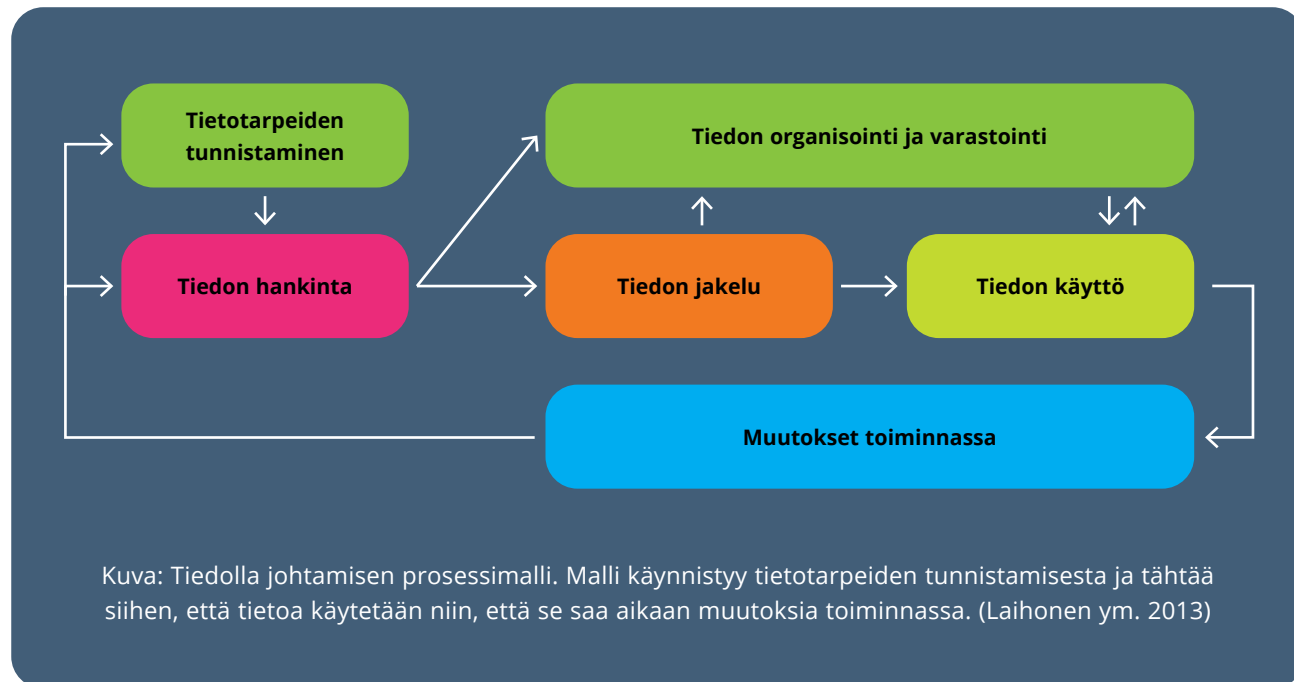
Tietotarpeiden tunnistaminen

Tiedon organisointi ja varastointi

Tiedon hankinta

Tiedon jakelu

Tiedon käyttö

Muutokset toiminnassa

Kuva: Tiedolla johtamisen prosessimalli. Malli käynnistyy tietotarpeiden tunnistamisesta ja tähtää siihen, että tietoa käytetään niin, että se saa aikaan muutoksia toiminnassa. (Laihonen ym. 2013)